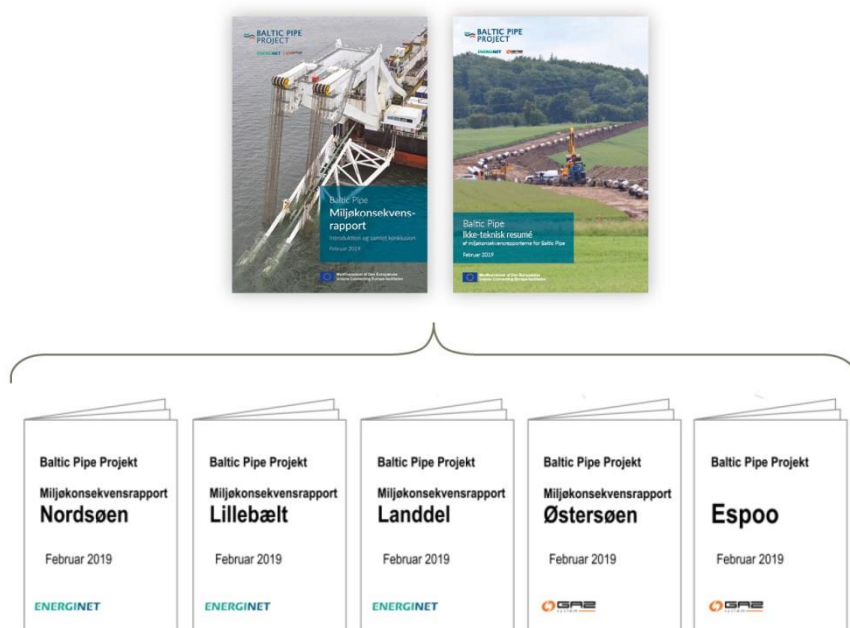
BALTIC PIPE PROJECT

ENERGINET

Baltic Pipe
Miljøkonsekvensrapport
Introduktion og samlet konklusion
Februar 2019

Co-financed by the European Union
Connecting Europe Facility

BALTIC PIPE PROJECT

ENERGINET

Baltic Pipe
Ikke-teknisk resumé
af miljøkonsekvensrapporterne for Baltic Pipe
Februar 2019

Co-financed by the European Union
Connecting Europe Facility

Baltic Pipe Projekt
Miljøkonsekvensrapport
Nordsøen
Februar 2019
ENERGINET

Baltic Pipe Projekt
Miljøkonsekvensrapport
Lillebælt
Februar 2019
ENERGINET

Baltic Pipe Projekt
Miljøkonsekvensrapport
Landdel
Februar 2019
ENERGINET

Baltic Pipe Projekt
Miljøkonsekvensrapport
Østersøen
Februar 2019
GAZ

Baltic Pipe Projekt
Espoo
Februar 2019
GAZ